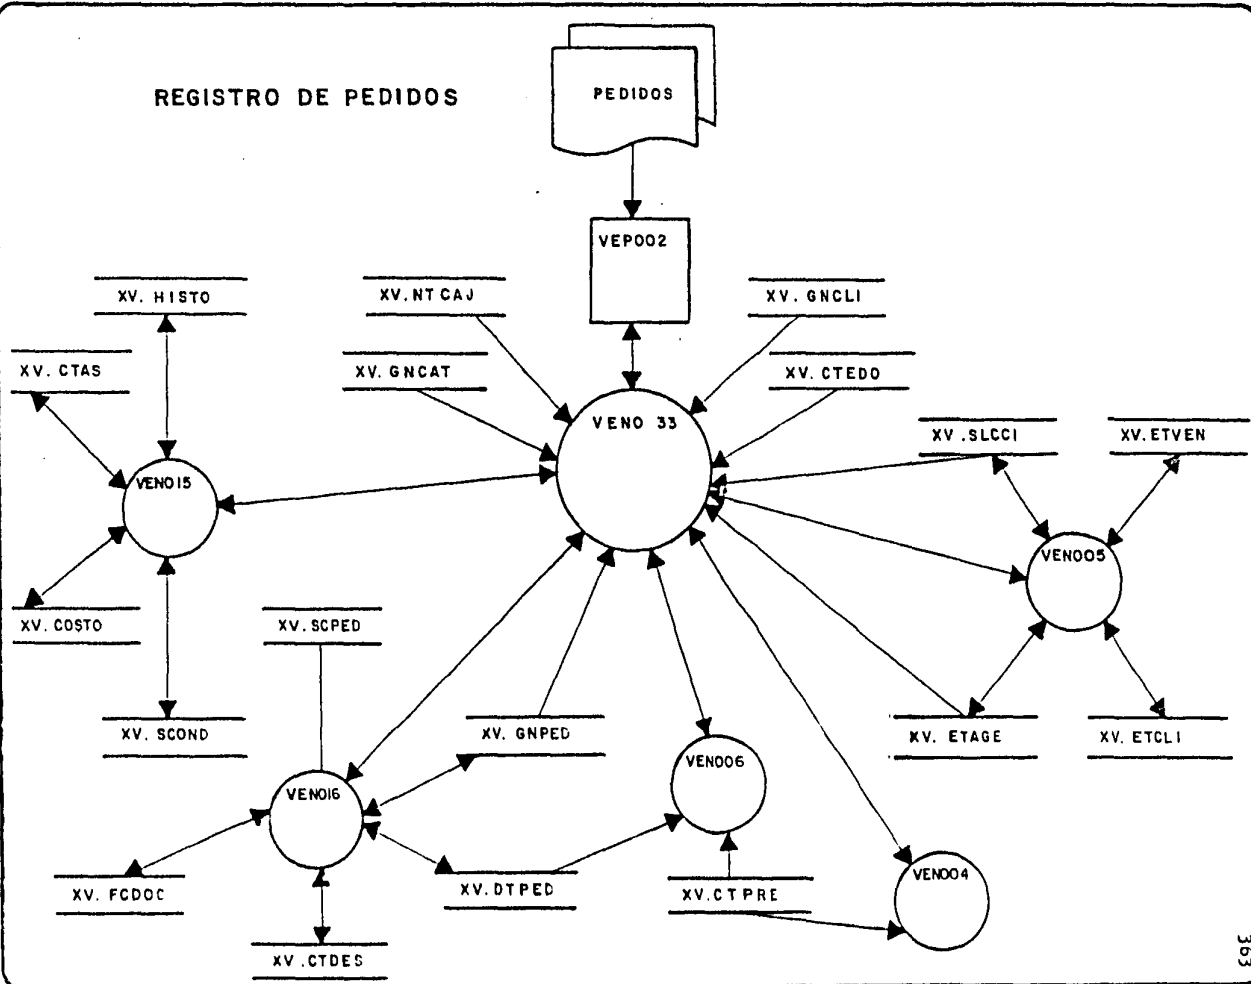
REGISTRO DE PEDIDOS

PEDIDOS

VEP002

XV. HISTO

XV. NT CAJ

XV. GNCLI

XV. CTAS

XV. GNCAT

XV. CTEDO

VENO 33

XV .SLCCI

XV. ETVEN

VEN015

VEN005

XV. COSTO

XV. SCPED

XV. SCOND

XV. GNPED

XV. ETAGE

XV. ETCLI

VEN006

VEN016

XV. FCDOC

XV. DTPED

XV.CTPRE

VEN004

XV .CTDES

363